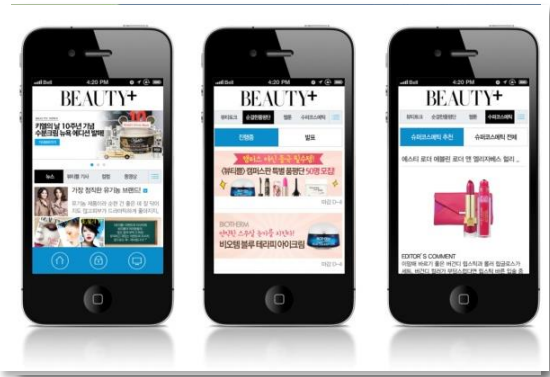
4:20 PM

BEAUTY+

키엘의 날 10주년 기념 수분크림 뉴욕 에디션 발매

뉴스

가장 정직한 유기농 브랜드

4:20 PM

BEAUTY+

진행중

발표

뷰티쁠 체험단 특별 품평단 50명 모집

BIOTHERM

비오템 블루 테라피 아이크림

4:20 PM

BEAUTY+

에스티 로더 에뜰랑 퓨어 컬러 엘리자베스 립스...

EDITOR'S COMMENT